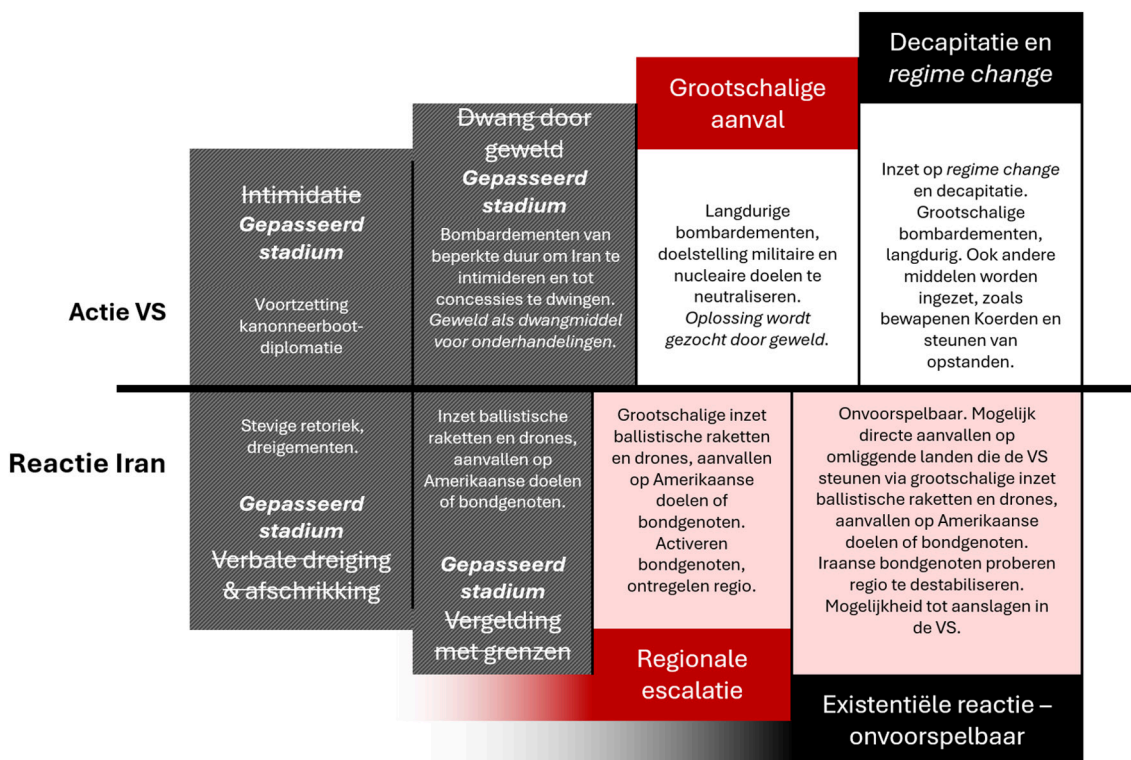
Actie VS

Reactie Iran

~~Intimidatie~~
*Gepasseerd stadium*

Voortzetting kanonneerbootdiplomatie

~~Dwang door geweld~~
*Gepasseerd stadium*

Bombardementen van beperkte duur om Iran te intimideren en tot concessies te dwingen. *Geweld als dwangmiddel voor onderhandelingen.*

Grootschalige aanval

Langdurige bombardementen, doelstelling militaire en nucleaire doelen te neutraliseren. *Oplossing wordt gezocht door geweld.*

Decapitatie en *regime change*

Inzet op *regime change* en decapitatie. Grootschalige bombardementen, langdurig. Ook andere middelen worden ingezet, zoals bewapenen Koerden en steunen van opstanden.

Stevige retoriek, dreigementen.

*Gepasseerd stadium*
~~Verbale dreiging & afschrikking~~

Inzet ballistische raketten en drones, aanvallen op Amerikaanse doelen of bondgenoten.

*Gepasseerd stadium*
~~Vergelding met grenzen~~

Grootschalige inzet ballistische raketten en drones, aanvallen op Amerikaanse doelen of bondgenoten. Activeren bondgenoten, ontregelen regio.

Regionale escalatie

Onvoorspelbaar. Mogelijk directe aanvallen op omliggende landen die de VS steunen via grootschalige inzet ballistische raketten en drones, aanvallen op Amerikaanse doelen of bondgenoten. Iraanse bondgenoten proberen regio te destabiliseren. Mogelijkheid tot aanslagen in de VS.

Existentiële reactie – onvoorspelbaar